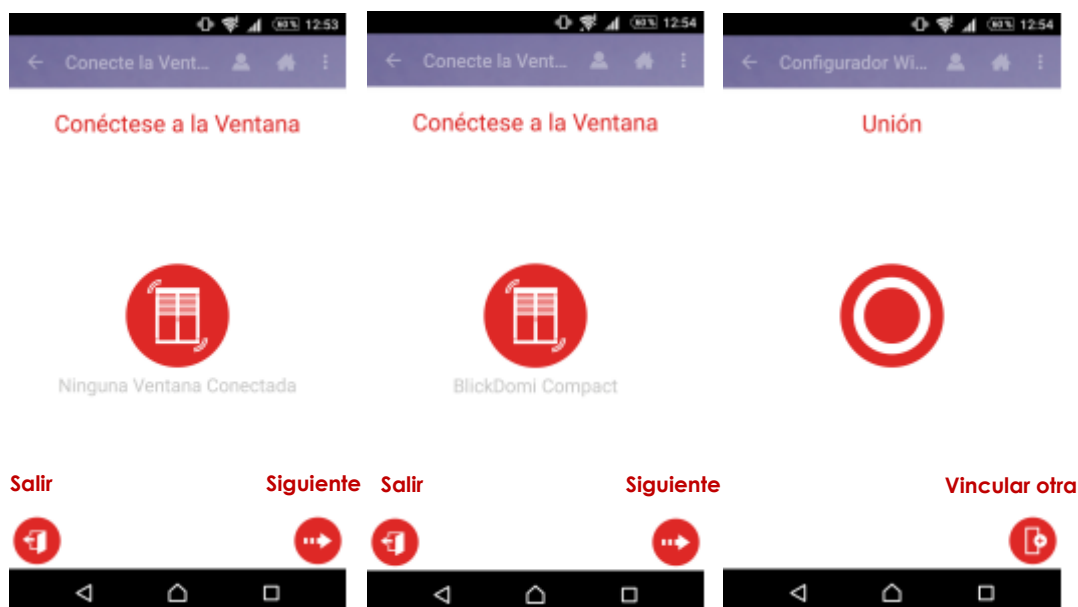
60% 12:53

Conecte la Vent...

Conéctese a la Ventana

Ninguna Ventana Conectada

Salir

Siguiente

60% 12:54

Conecte la Vent...

Conéctese a la Ventana

BlickDomi Compact

Salir

Siguiente

60% 12:54

Configurador Wi...

Unión

Vincular otra